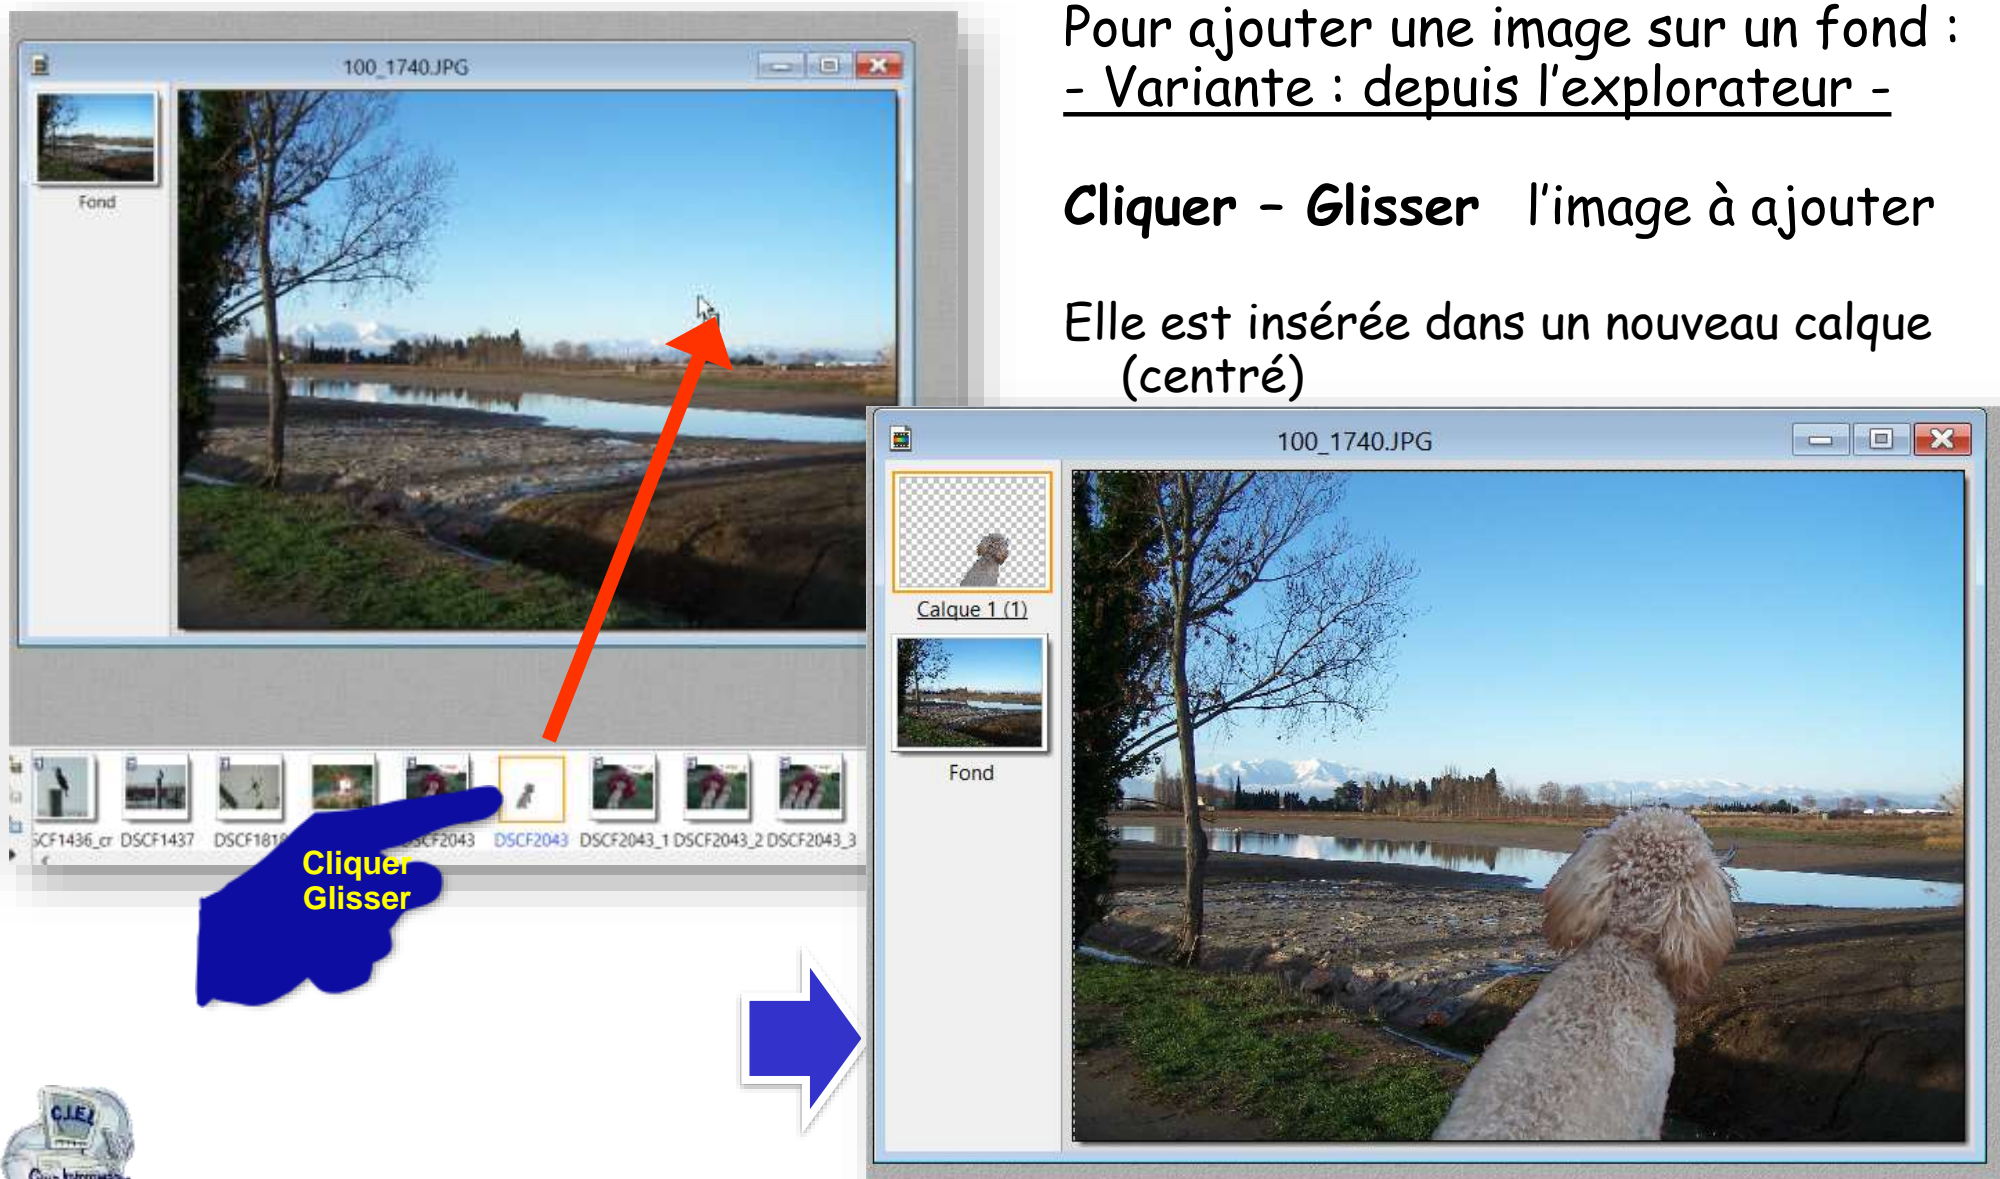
Pour ajouter une image sur un fond :
- Variante : depuis l'explorateur -

Cliquer – Glisser l'image à ajouter

Elle est insérée dans un nouveau calque (centré)

100_1740.JPG

Fond

SCF1436_cr DSCF1437 DSCF181 CF2043 DSCF2043 DSCF2043_1 DSCF2043_2 DSCF2043_3

Cliquer
Glisser

100_1740.JPG

Calque 1 (1)

Fond

C.I.E.L